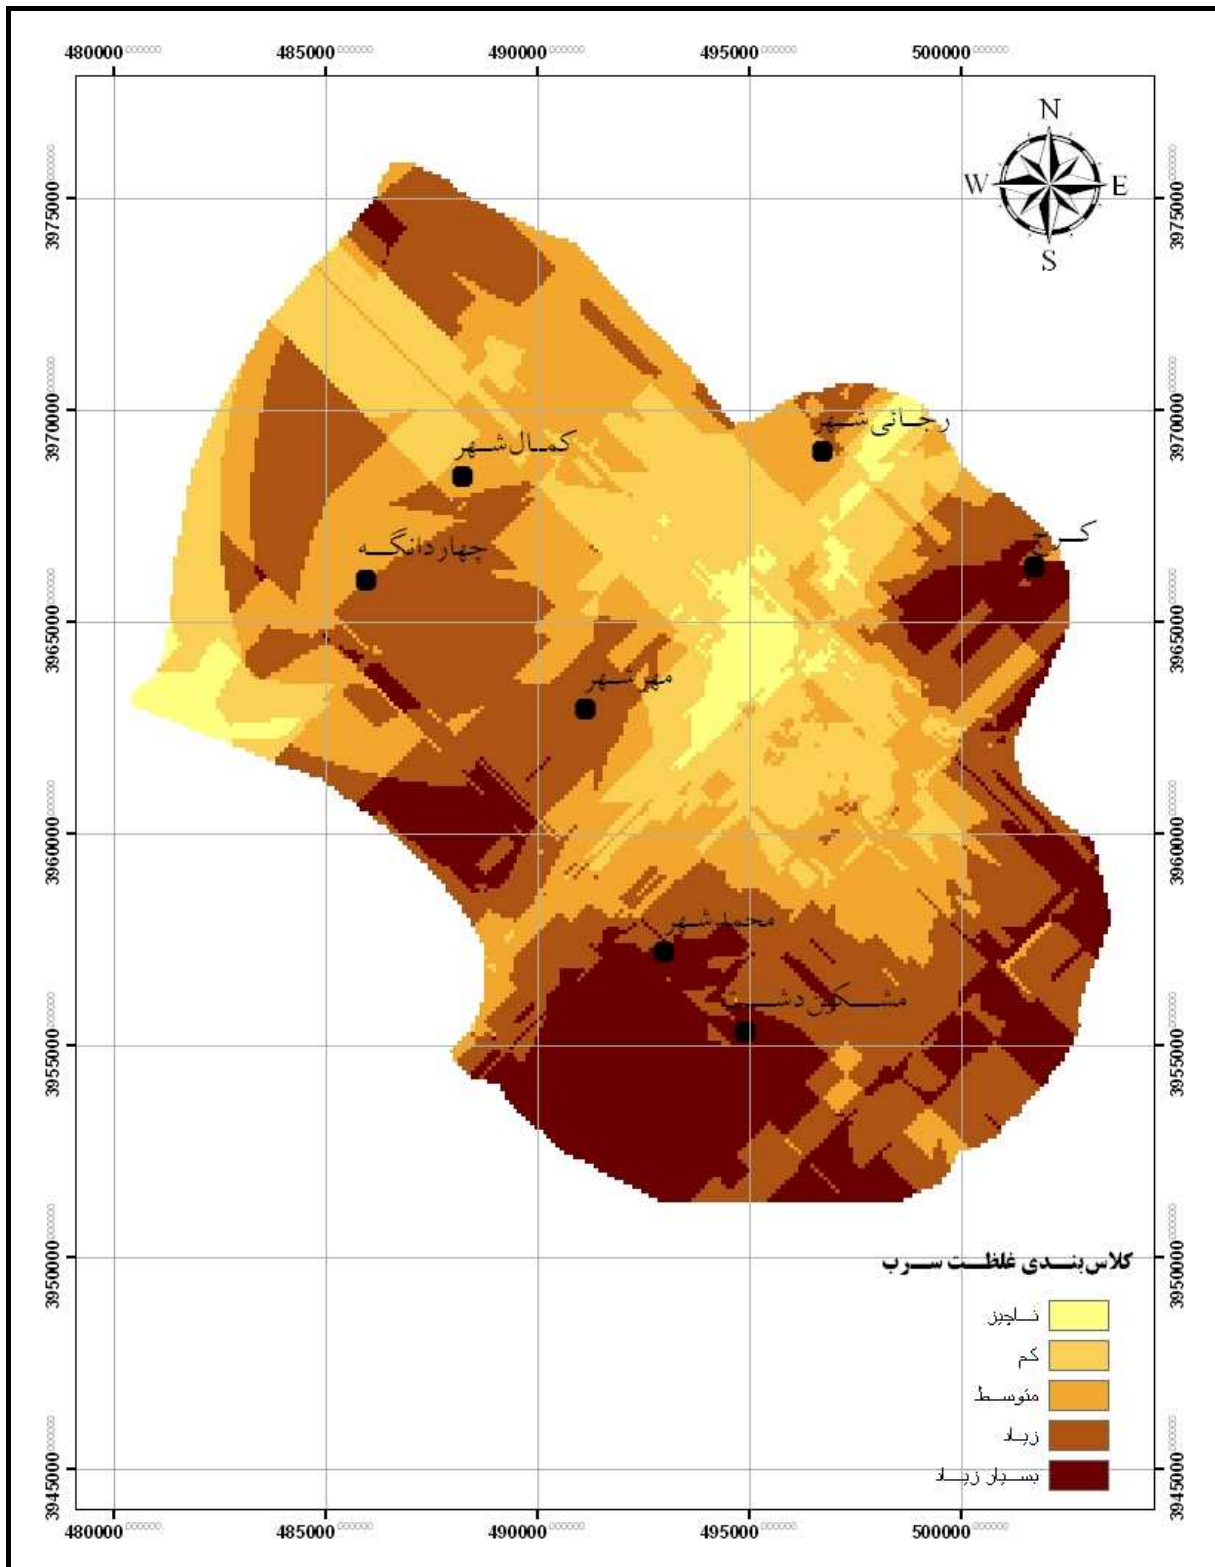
480000 485000 490000 495000 500000

N
W E
S

3975000
3970000
3965000
3960000
3955000
3950000
3945000

کمال‌شهر
رجائی‌شهر
کرج
چهاردانگه
مهرشهر
محمدشهر
مشکین‌دشت

کلاس‌بندی غلظت سرب
ناچیز
کم
متوسط
زیاد
بسیار زیاد

480000 485000 490000 495000 500000